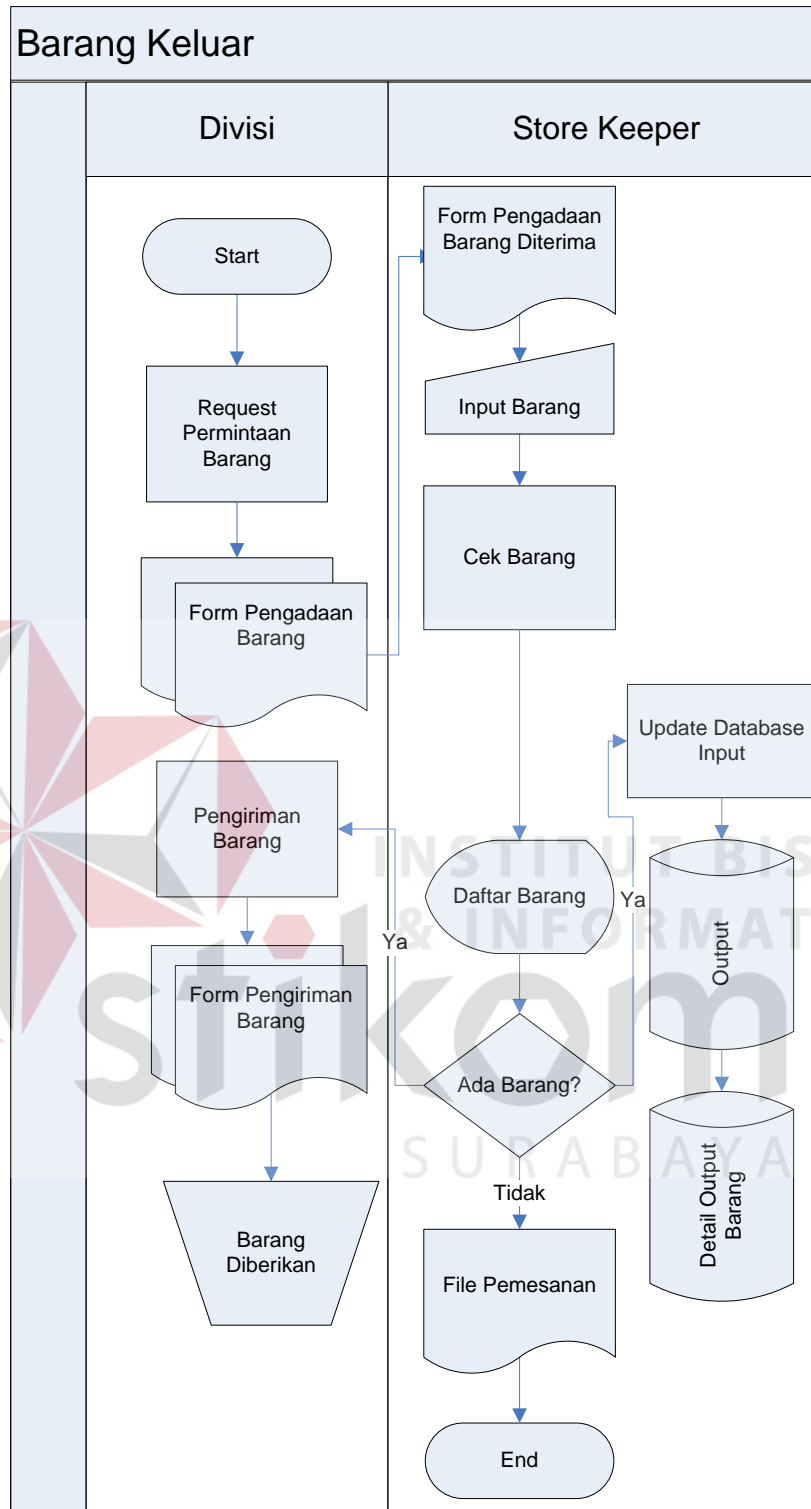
Barang Keluar

Divisi

Store Keeper

Start

Request Permintaan Barang

Form Pengadaan Barang

Pengiriman Barang

Form Pengiriman Barang

Barang Diberikan

Form Pengadaan Barang Diterima

Input Barang

Cek Barang

Daftar Barang

Ada Barang?

Ya

Ya

Tidak

File Pemesanan

End

Update Database Input

Output

Detail Output Barang

INSTITUT BIS
& INFORMAT
stikom
SURABAYA